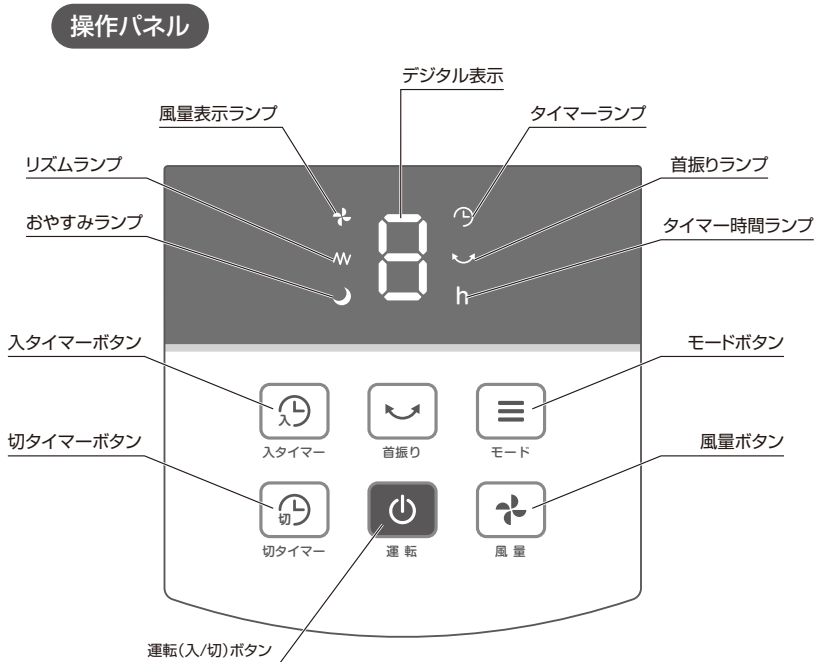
操作パネル

デジタル表示

風量表示ランプ

タイマーランプ

リズムランプ

首振りランプ

おやすみランプ

タイマー時間ランプ

h

入タイマーボタン

モードボタン

入

入タイマー

首振り

モード

切タイマーボタン

風量ボタン

切

切タイマー

運 転

風 量

運転(入/切)ボタン